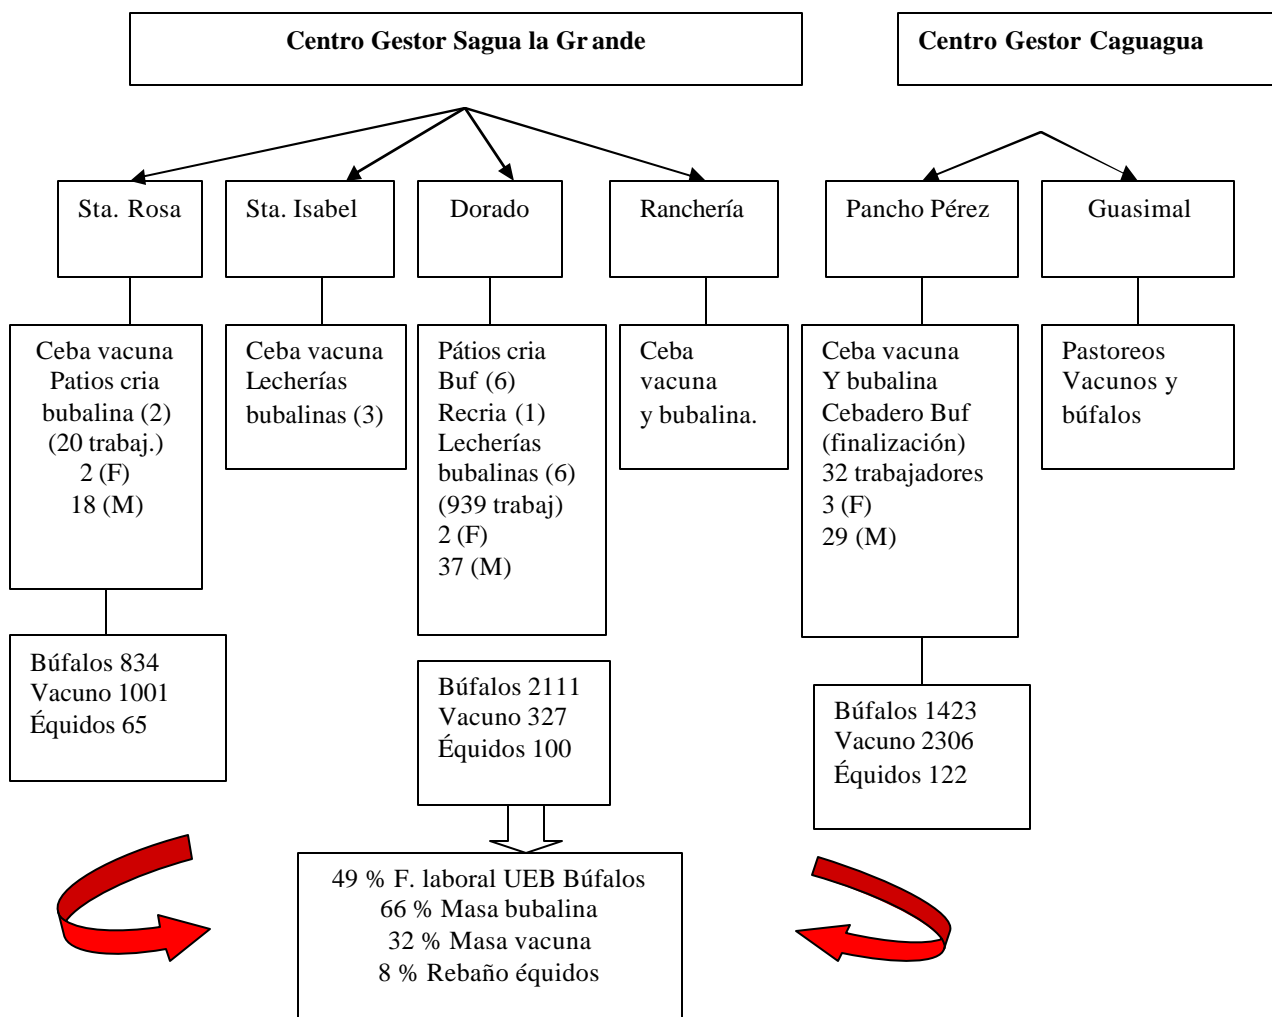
Centro Gestor Sagua la Gr ande

Centro Gestor Caguagua

Sta. Rosa

Sta. Isabel

Dorado

Ranchería

Pancho Pérez

Guasimal

Ceba vacuna
Patios cria
bubalina (2)
(20 trabaj.)
2 (F)
18 (M)

Ceba vacuna
Lecherías
bubalinas (3)

Pátios cria
Buf (6)
Recria (1)
Lecherías
bubalinas (6)
(939 trabaj)
2 (F)
37 (M)

Ceba
vacuna
y bubalina.

Ceba vacuna
Y bubalina
Cebadero Buf
(finalización)
32 trabajadores
3 (F)
29 (M)

Pastoreos
Vacunos y
búfalos

Búfalos 834
Vacuno 1001
Équidos 65

Búfalos 2111
Vacuno 327
Équidos 100

Búfalos 1423
Vacuno 2306
Équidos 122

49 % F. laboral UEB Búfalos
66 % Masa bubalina
32 % Masa vacuna
8 % Rebaño équidos